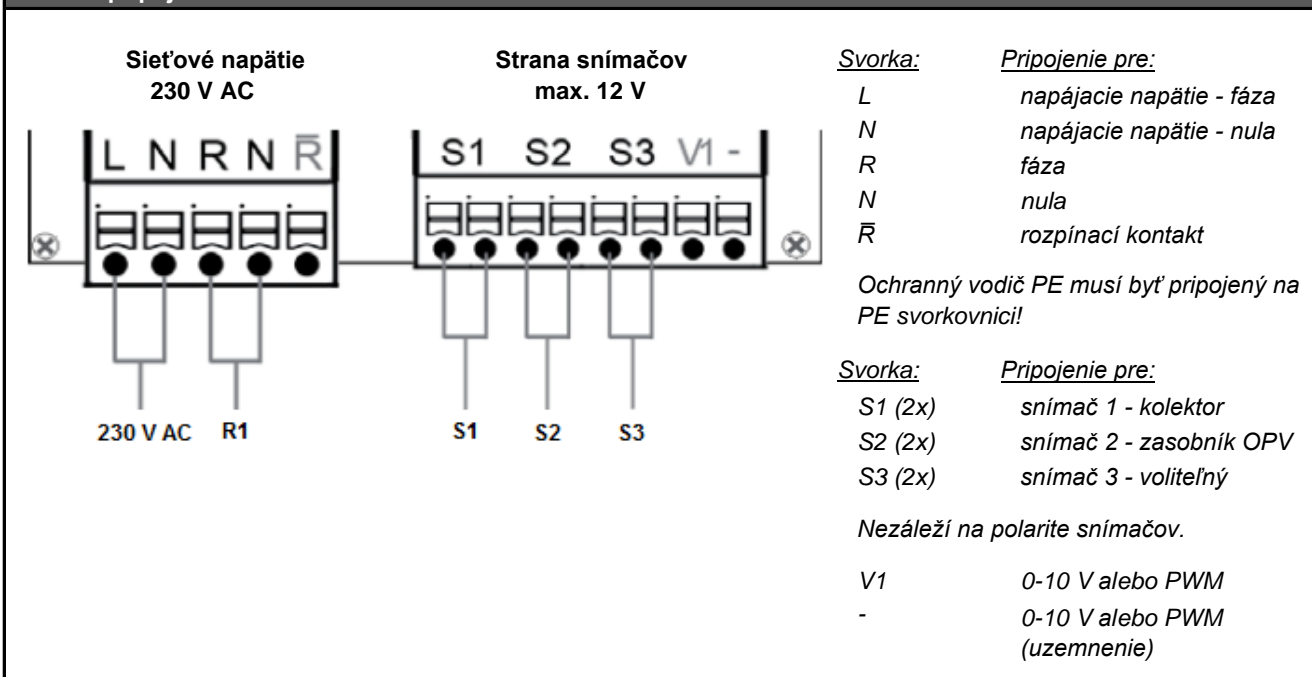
Sieťové napätie
230 V AC

Strana snímačov
max. 12 V

L N R N $\bar{R}$

S1 S2 S3 V1 -

230 V AC R1

S1 S2 S3

| Svorka: | Pripojenie pre: |
|---|---|
| L | napájacie napätie - fáza |
| N | napájacie napätie - nula |
| R | fáza |
| N | nula |
| $\bar{R}$ | rozpínací kontakt |

Ochranný vodič PE musí byť pripojený na PE svorkovnici!

| Svorka: | Pripojenie pre: |
|---|---|
| S1 (2x) | snímač 1 - kolektor |
| S2 (2x) | snímač 2 - zasobník OPV |
| S3 (2x) | snímač 3 - voliteľný |

Nezáleží na polarite snímačov.

| | |
|---|---|
| V1 | 0-10 V alebo PWM |
| - | 0-10 V alebo PWM (uzemnenie) |